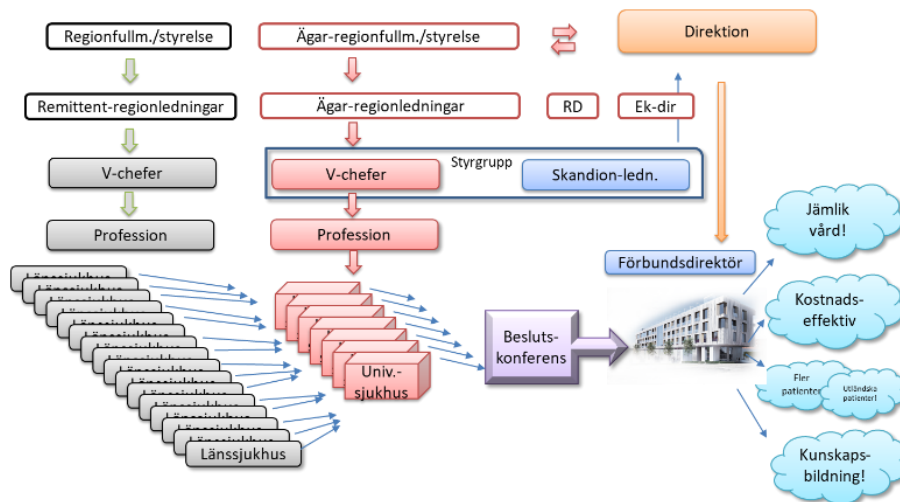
Regionfullm./styrelse

Ägar-regionfullm./styrelse

Direktion

Remittent-regionledningar

Ägar-regionledningar

RD

Ek-dir

V-chefer

Styrgrupp

V-chefer

Skandion-ledn.

Profession

Profession

Förbundsdirektör

Jämlik vård!

Kostnads-effektiv

Fler patienter

Utländska patienter!

Kunskaps-bildning!

Länssjukhus

Länssjukhus

Länssjukhus

Länssjukhus

Länssjukhus

Länssjukhus

Länssjukhus

Länssjukhus

Länssjukhus

Länssjukhus

Länssjukhus

Länssjukhus

Länssjukhus

Länssjukhus

Länssjukhus

Länssjukhus

Länssjukhus

Länssjukhus

Länssjukhus

Länssjukhus

Länssjukhus

Univ.-sjukhus

Besluts-konferens